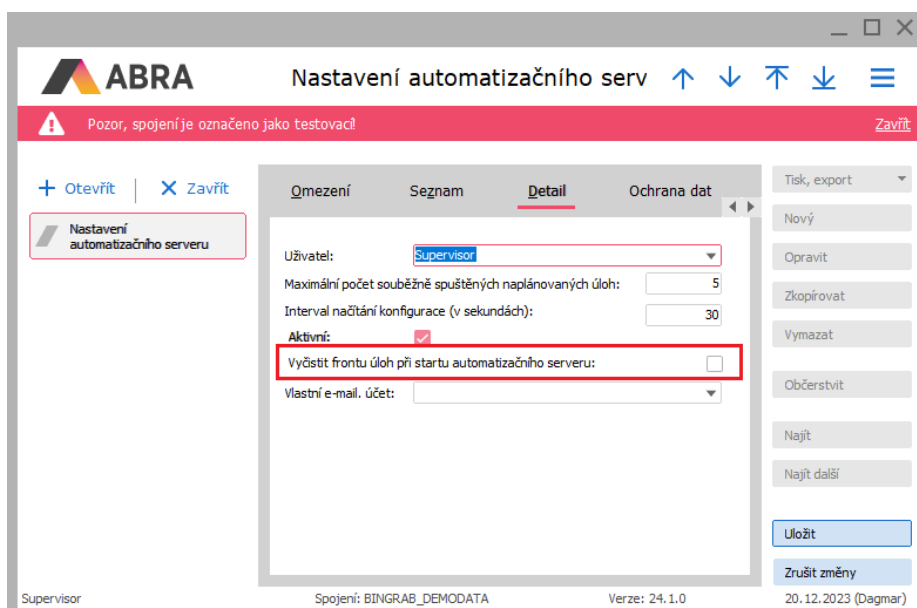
ABRA
Nastavení automatizačního serv

Pozor, spojení je označeno jako testovací!
Zavřít

+ Otevřít
Zavřít

Nastavení automatizačního serveru

Omezení
Seznam
Detail
Ochrana dat

Uživatel: Supervisor
Maximální počet souběžně spuštěných naplánovaných úloh: 5
Interval načítání konfigurace (v sekundách): 30
Aktivní:
Vyčistit frontu úloh při startu automatizačního serveru:
Vlastní e-mail. účet:

Tisk, export
Nový
Opravit
Zkopírovat
Vymazat
Občerstvit
Najít
Najít další
Uložit
Zrušit změny

Supervisor
Spojení: BINGRAB_DEMODATA
Verze: 24.1.0
20.12.2023 (Dagmar)